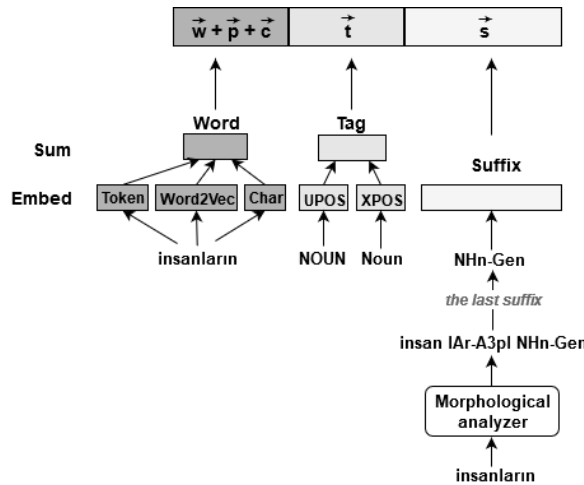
$\vec{w} + \vec{p} + \vec{c}$

$\vec{t}$

$\vec{s}$

Word

Tag

Sum

Suffix

Embed

Token

Word2Vec

Char

UPOS

XPOS

insanların

NOUN

Noun

NHn-Gen

the last suffix

insan lAr-A3pl NHn-Gen

Morphological analyzer

insanların